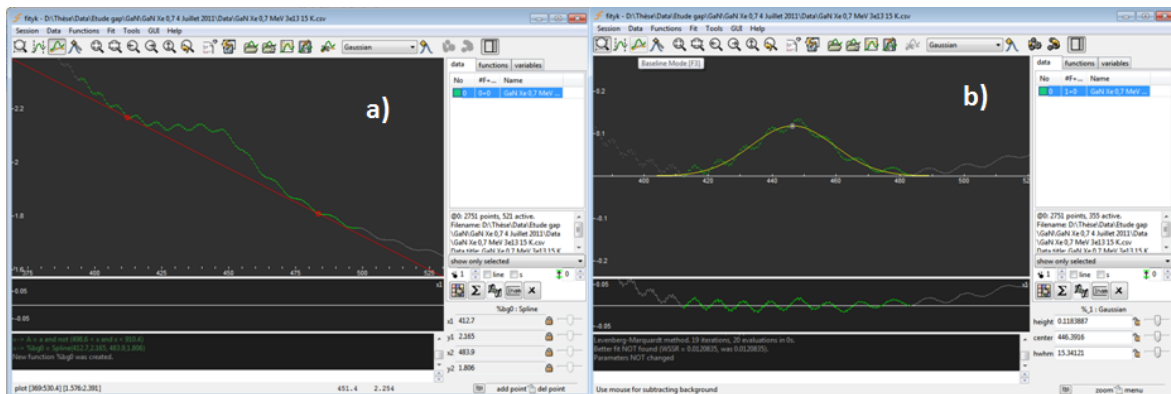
fityk - D:\Thèse\Data\Etude gap\GaN\GaN Xe 0,7 4 Juillet 2011\Data\GaN Xe 0,7 MeV 3e13 15 K.csv

Session Data Functions Fit Tools GUI Help

Gaussian

a)

2.2

2

1.8

1.6

375 400 425 450 475 500 525

0.05

-0.05

x1

data functions variables

No #F+... Name

0 0+0 GaN Xe 0,7 MeV ...

@0: 2751 points, 521 active.
Filename: D:\Thèse\Data\Etude gap\GaN\GaN Xe 0,7 4 Juillet 2011\Data\GaN Xe 0,7 MeV 3e13 15 K.csv
Data title: GaN Xe 0,7 MeV 3e13 15 K

show only selected

1 line s 0

%bg0 : Spline

x1 412.7

y1 2.165

x2 483.9

y2 1.806

=-> A = x and not (498.6 < x and x < 910.4)
=-> %bg0 = Spline(412.7,2.165, 483.9,1.806)
New function %bg0 was created.

plot [369:530.4] [1.576:2.391] 451.4 2.254 add point del point

fityk - D:\Thèse\Data\Etude gap\GaN\GaN Xe 0,7 4 Juillet 2011\Data\GaN Xe 0,7 MeV 3e13 15 K.csv

Session Data Functions Fit Tools GUI Help

Baseline Mode [F3]

Gaussian

b)

0.2

0.1

400 420 440 460 480 500 52

-0.1

-0.2

0.05

-0.05

x1

data functions variables

No #F+... Name

0 1+0 GaN Xe 0,7 MeV ...

@0: 2751 points, 355 active.
Filename: D:\Thèse\Data\Etude gap\GaN\GaN Xe 0,7 4 Juillet 2011\Data\GaN Xe 0,7 MeV 3e13 15 K.csv
Data title: GaN Xe 0,7 MeV 3e13 15 K

show only selected

1 line s 0

%_1 : Gaussian

height 0.1183887

center 446.3916

hwhm 15.34121

Levenberg-Marquardt method. 19 iterations, 20 evaluations in 0s.
Better fit NOT found (WSSR = 0.0120835, was 0.0120835).
Parameters NOT changed

Use mouse for subtracting background zoom menu